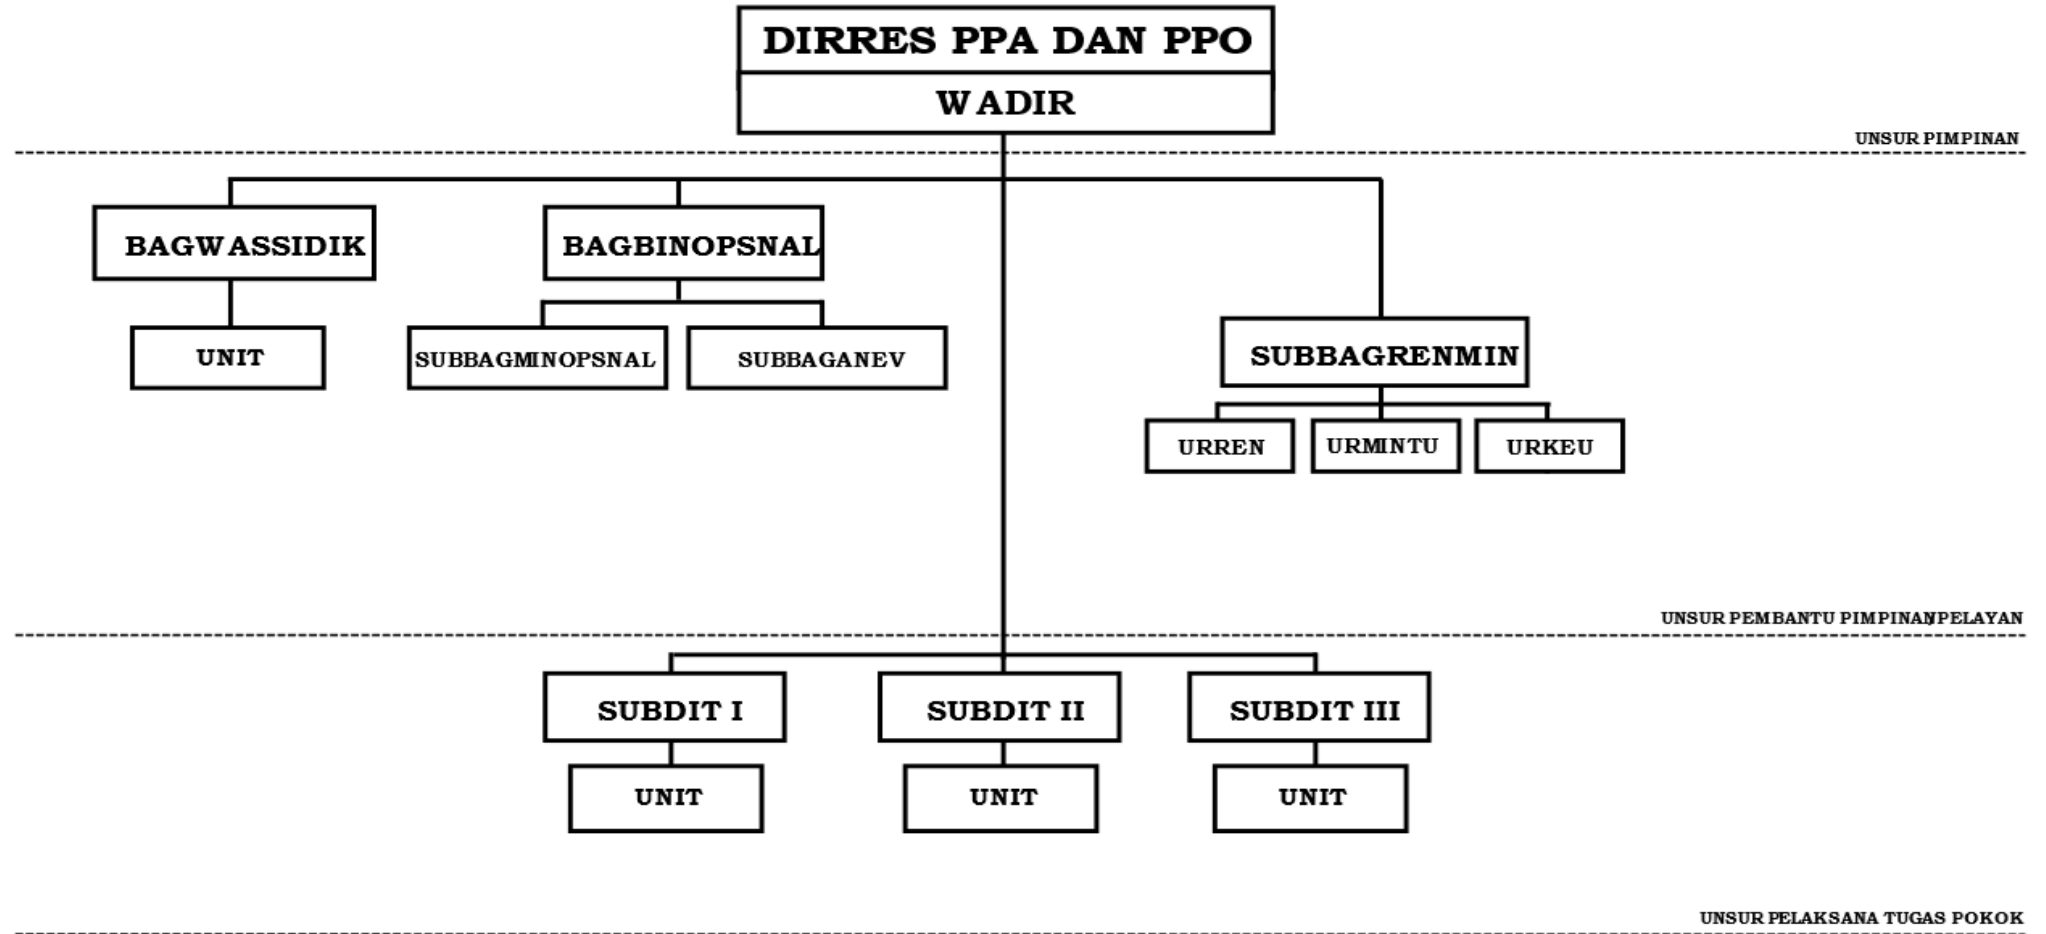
DIRRES PPA DAN PPO

WADIR

UNSUR PIMPINAN

BAGWASSIDIK

UNIT

BAGBINOPSNAL

SUBBAGMINOPSNAL

SUBBAGANEV

SUBBAGRENMIN

URREN

URMINTU

URKEU

UNSUR PEMBANTU PIMPINAN/PELAYAN

SUBDIT I

UNIT

SUBDIT II

UNIT

SUBDIT III

UNIT

UNSUR PELAKSANA TUGAS POKOK